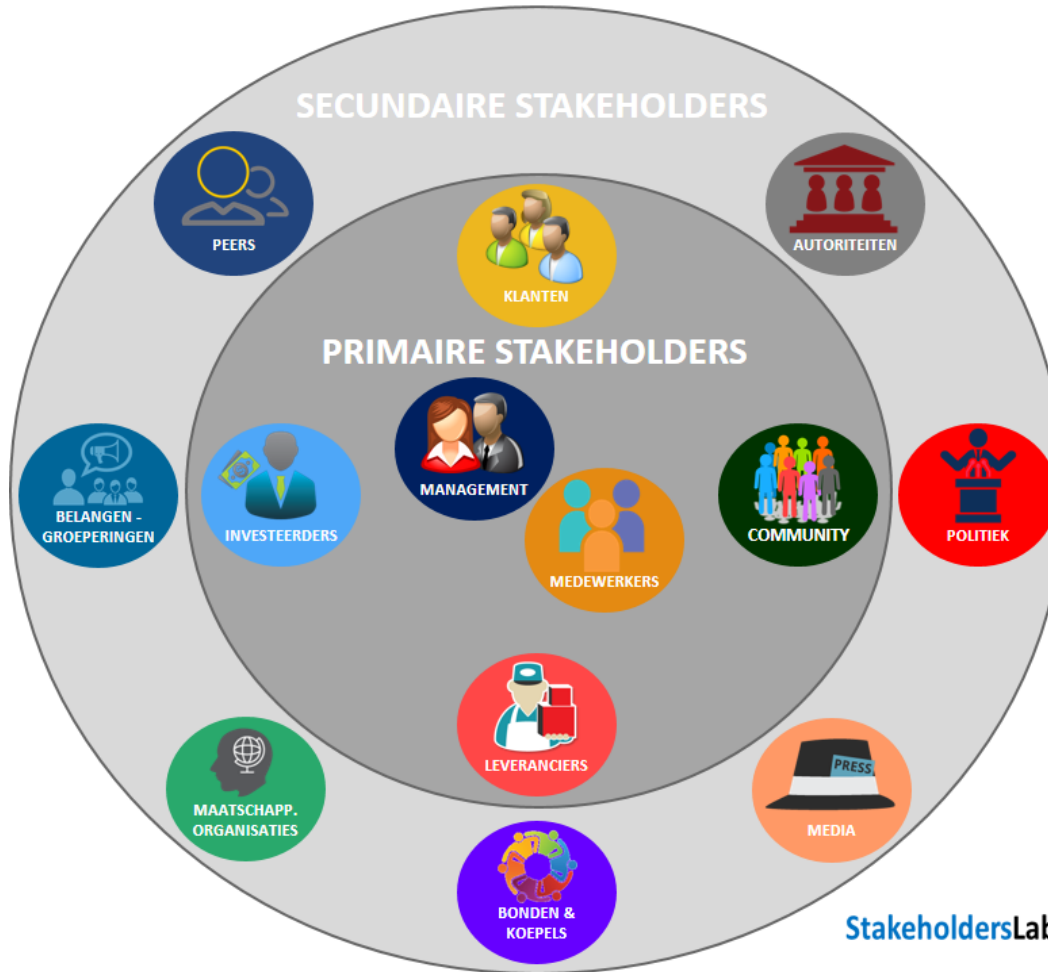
SECUNDAIRE STAKEHOLDERS

PEERS

KLANTEN

AUTORITEITEN

PRIMAIRE STAKEHOLDERS

MANAGEMENT

BELANGEN - GROEPERINGEN

INVESTEERDERS

COMMUNITY

POLITIEK

MEDEWERKERS

LEVERANCIERS

MAATSCHAPP. ORGANISATIES

PRESS

MEDIA

BONDEN & KOEPELS

StakeholdersLab